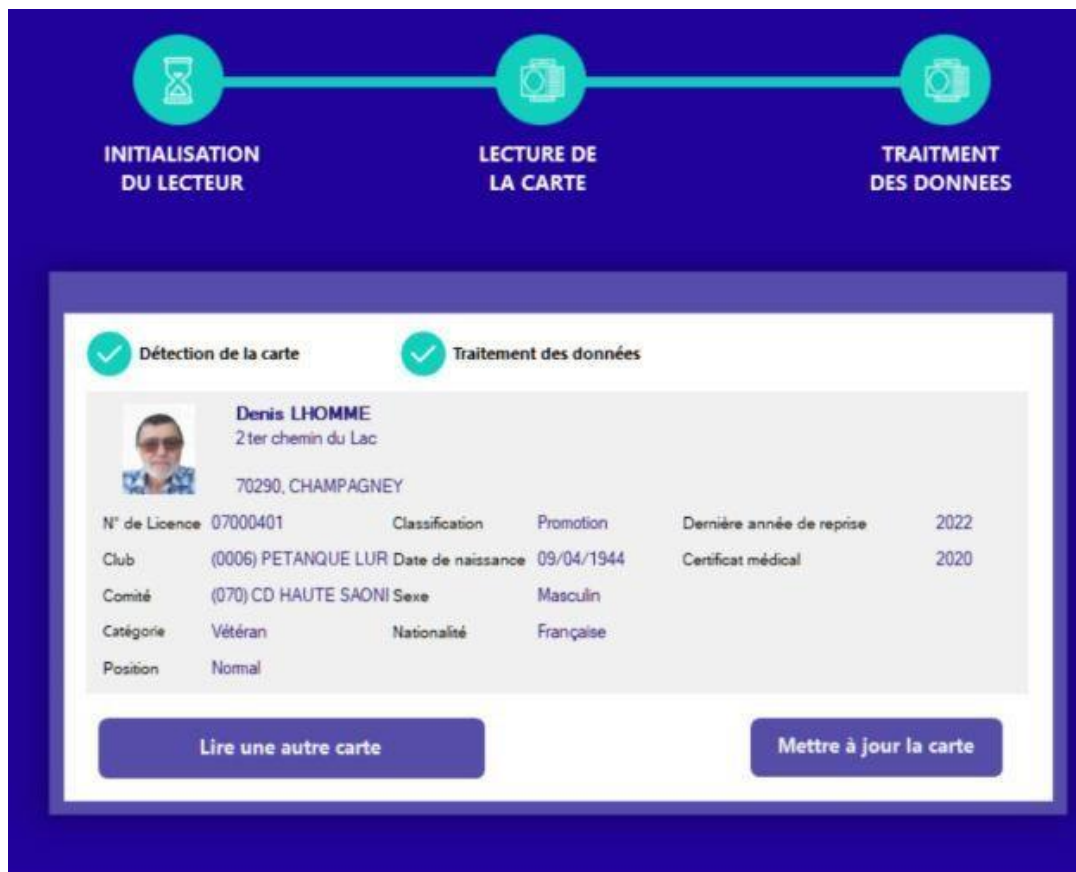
INITIALISATION DU LECTEUR

LECTURE DE LA CARTE

TRAITMENT DES DONNEES

Détection de la carte

Traitement des données

Denis LHOMME
2 ter chemin du Lac

70290, CHAMPAGNEY

| N° de Licence | 07000401 | Classification | Promotion | Dernière année de reprise | 2022 |
|---|---|---|---|---|---|
| Club | (0006) PETANQUE LUR | Date de naissance | 09/04/1944 | Certificat médical | 2020 |
| Comité | (070) CD HAUTE SAONI | Sexe | Masculin | | |
| Catégorie | Vétéran | Nationalité | Française | | |
| Position | Normal | | | | |

Lire une autre carte

Mettre à jour la carte